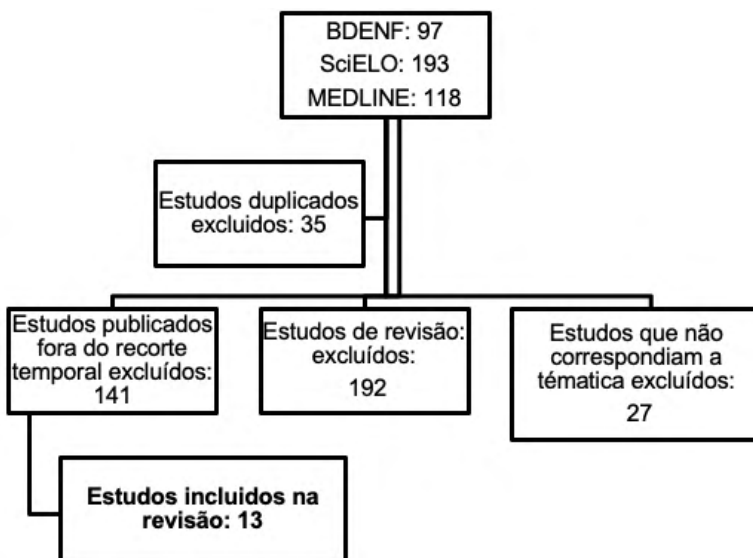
BDENF: 97
SciELO: 193
MEDLINE: 118

Estudos duplicados excluídos: 35

Estudos publicados fora do recorte temporal excluídos: 141

Estudos de revisão: excluídos: 192

Estudos que não correspondiam a tématica excluídos: 27

Estudos incluidos na revisão: 13